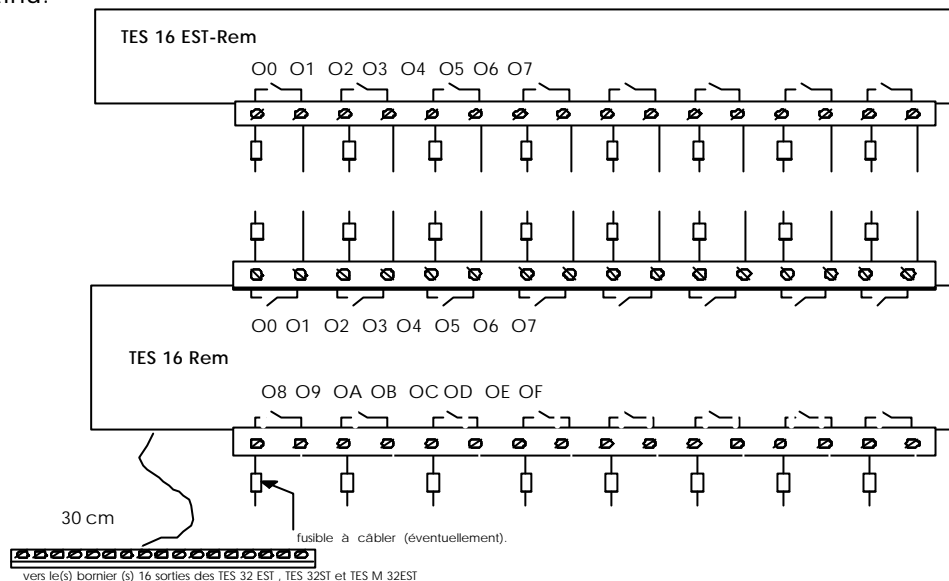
TES 16 EST-Rem

O0 O1 O2 O3 O4 O5 O6 O7

O0 O1 O2 O3 O4 O5 O6 O7

TES 16 Rem

O8 O9 OA OB OC OD OE OF

30 cm

fusible à câbler (éventuellement).

vers le(s) bornier (s) 16 sorties des TES 32 EST , TES 32ST et TES M 32EST